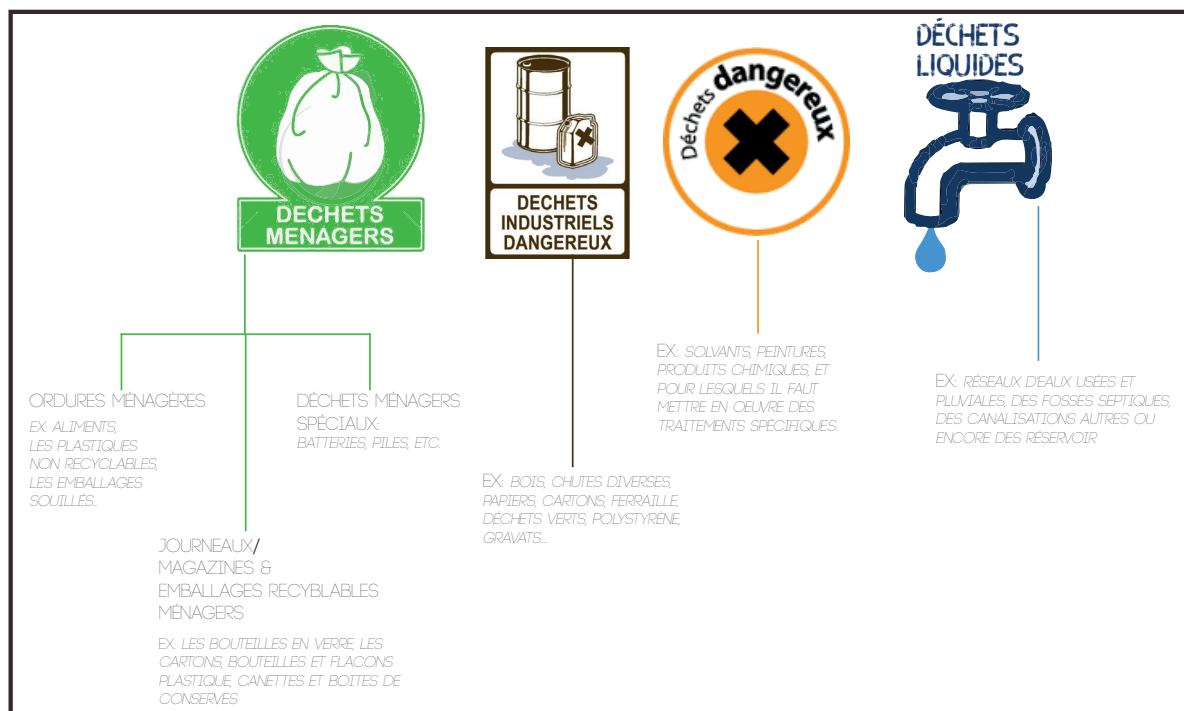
DECHETS MENAGERS

DECHETS INDUSTRIELS DANGEREUX

Déchets dangereux

DÉCHETS LIQUIDES

ORDURES MÉNAGÈRES

EX: ALIMENTS, LES PLASTIQUES NON RECYCLABLES, LES EMBALLAGES SOUILLÉS...

DÉCHETS MÉNAGERS SPÉCIAUX:

BATTERIES, PILES, ETC.

JOURNEAUX/ MAGAZINES & EMBALLAGES RECYBLABLES MÉNAGERS

EX: LES BOUTEILLES EN VERRE, LES CARTONS, BOUTEILLES ET FLACONS PLASTIQUE, CANETTES ET BOITES DE CONSERVES

EX: BOIS, CHUTES DIVERSES, PAPIERS, CARTONS, FERRAILLE, DÉCHETS VERTS, POLYSTYRÈNE, GRAVATS...

EX: SOLVANTS, PEINTURES, PRODUITS CHIMIQUES, ET POUR LESQUELS IL FAUT METTRE EN OEUVRE DES TRAITEMENTS SPÉCIFIQUES.

EX: RÉSEAUX DEAUX USÉES ET PLUVIALES, DES FOSSES SEPTIQUES, DES CANALISATIONS AUTRES OU ENCORE DES RÉSERVOIR